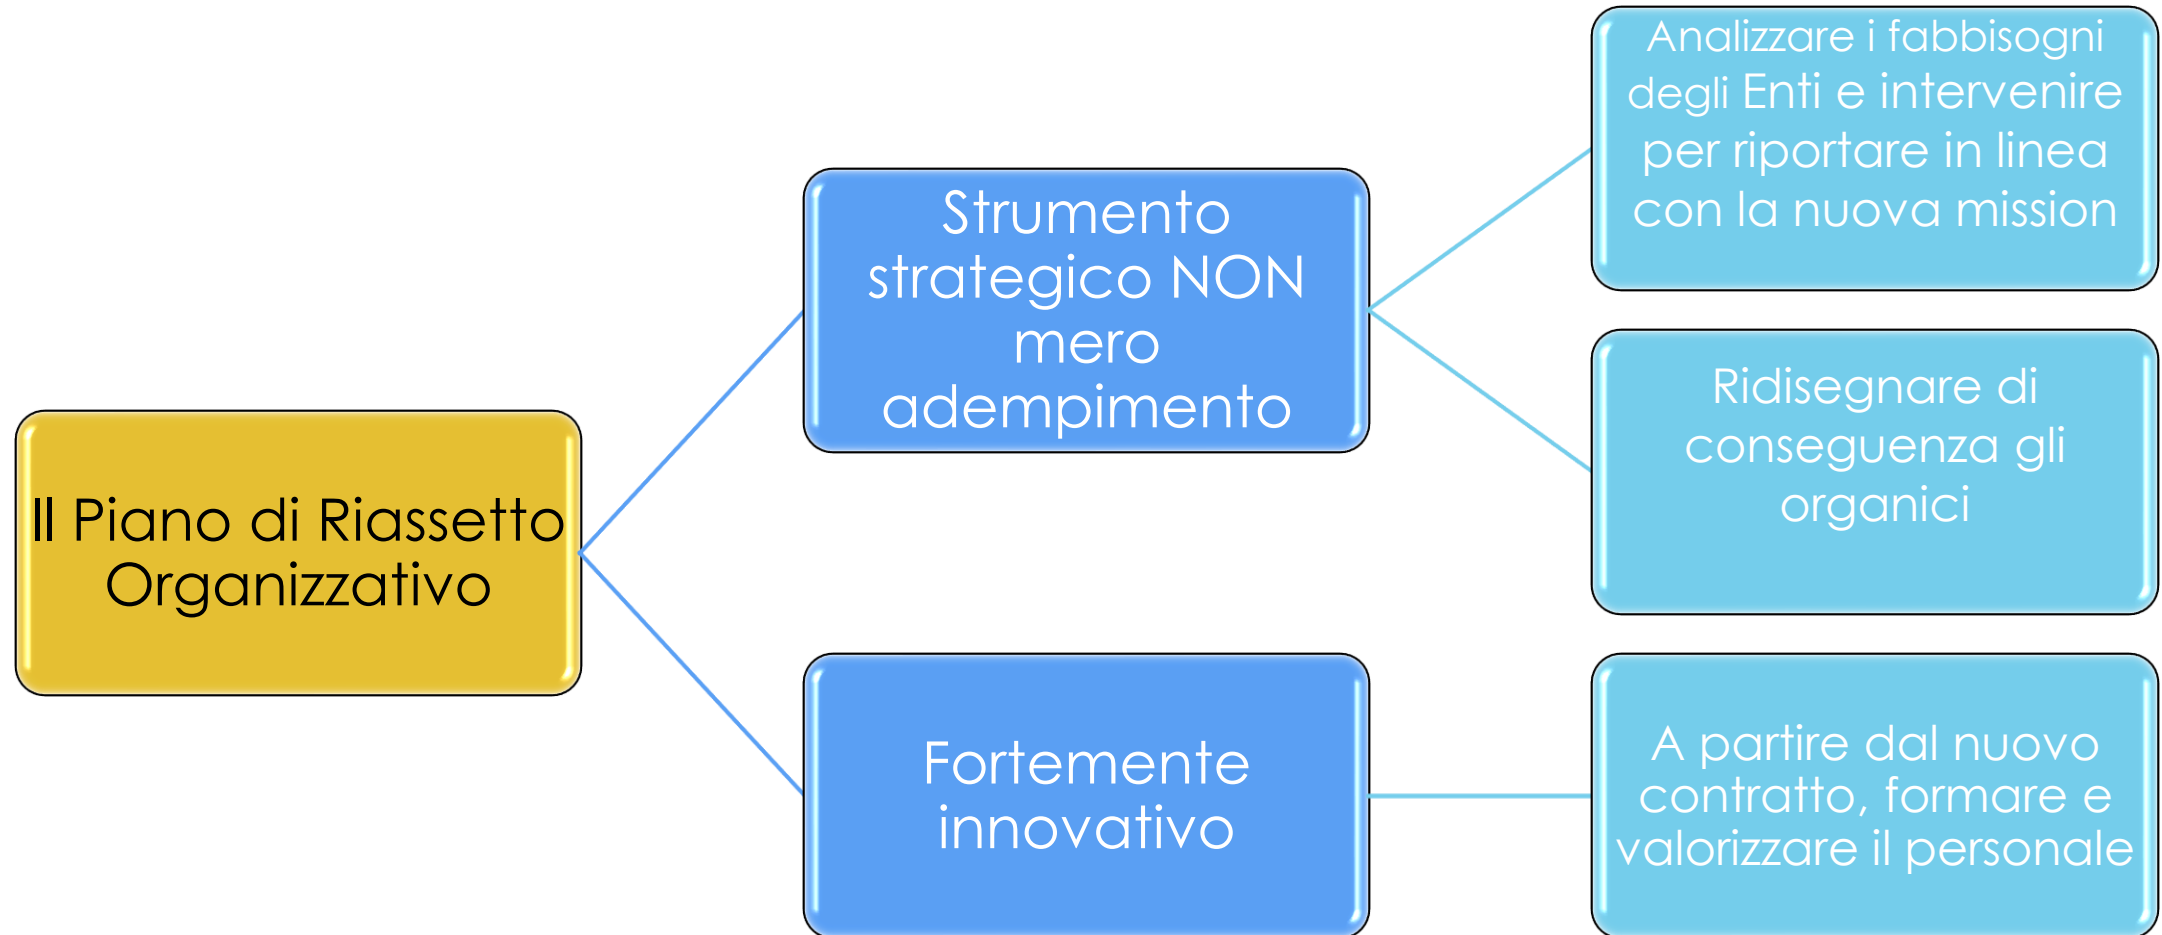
Il Piano di Riassetto Organizzativo

Strumento strategico NON mero adempimento

Analizzare i fabbisogni degli Enti e intervenire per riportare in linea con la nuova mission

Ridisegnare di conseguenza gli organici

Fortemente innovativo

A partire dal nuovo contratto, formare e valorizzare il personale